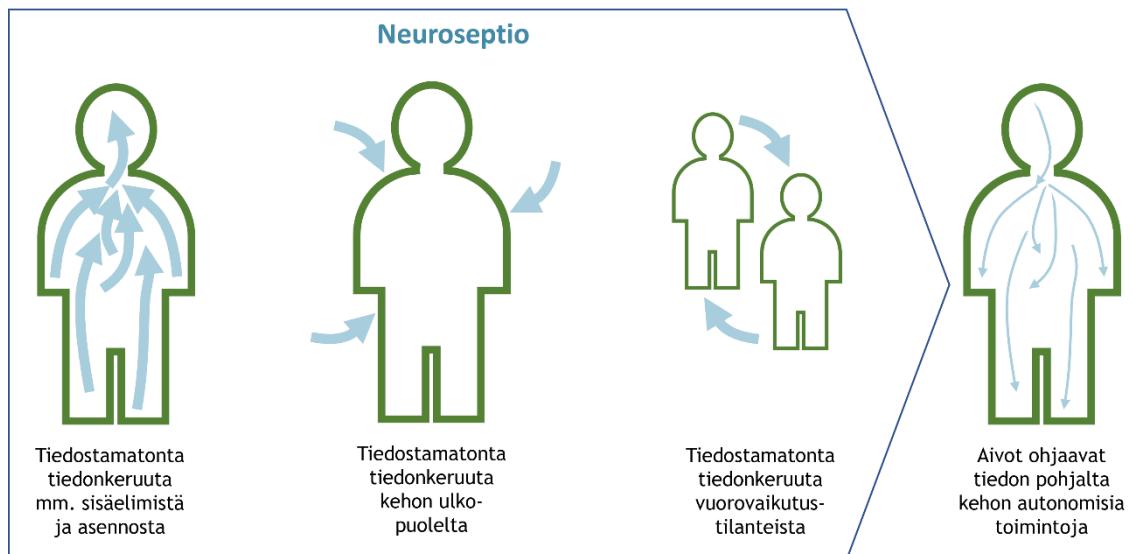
Neuroseptio

Tiedostamatonta tiedonkeruuta mm. sisäelimistä ja asennosta

Tiedostamatonta tiedonkeruuta kehon ulkopuolelta

Tiedostamatonta tiedonkeruuta vuorovaikutustilanteista

Aivot ohjaavat tiedon pohjalta kehon autonomisia toimintoja